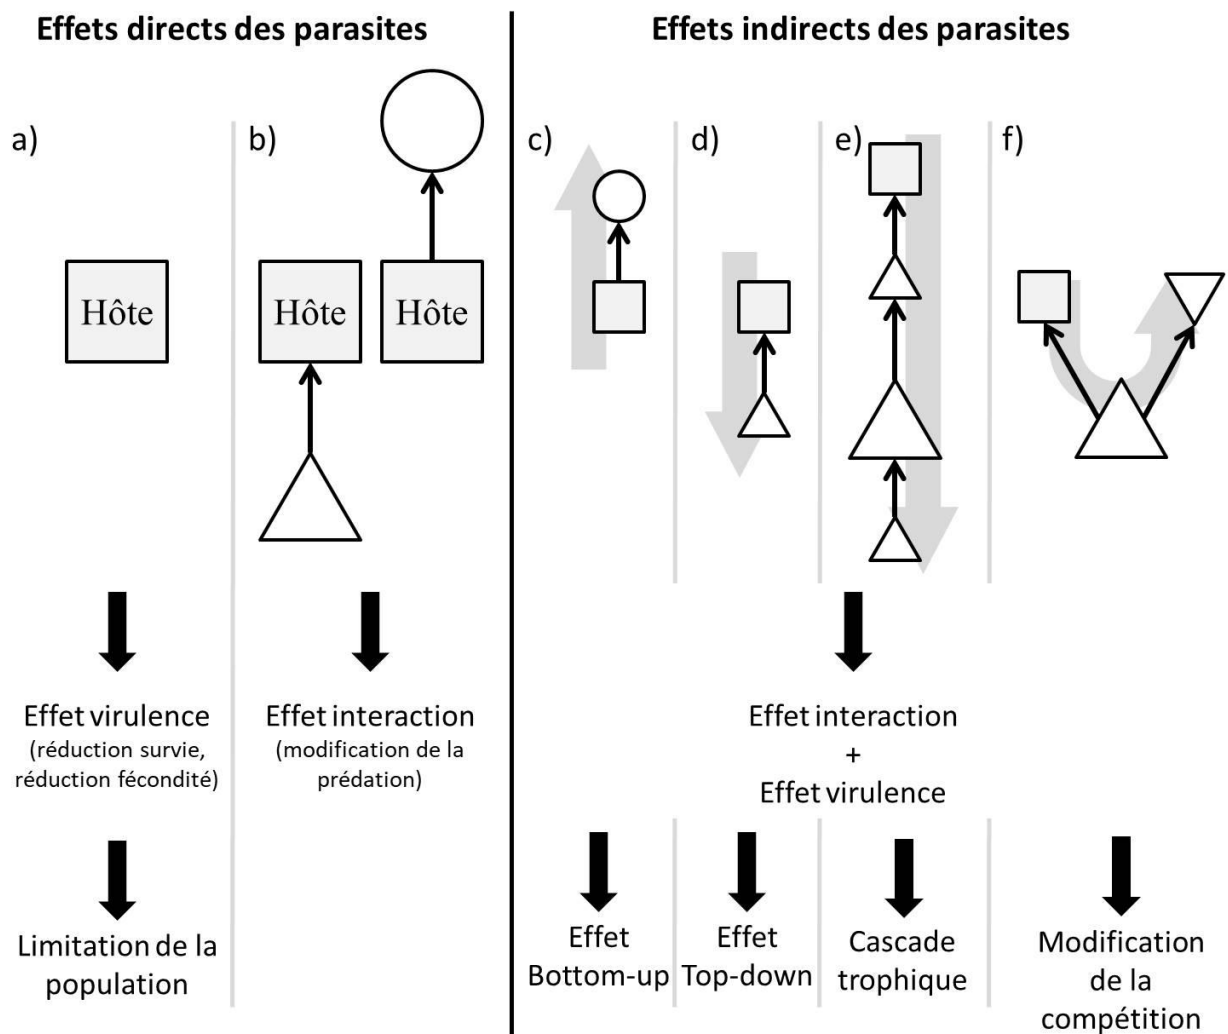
Effets directs des parasites

Effets indirects des parasites

a)

b)

c)

d)

e)

f)

Hôte

Hôte

Hôte

Effet virulence
(réduction survie, réduction fécondité)

Limitation de la population

Effet interaction
(modification de la prédation)

Effet interaction
+
Effet virulence

Effet Bottom-up

Effet Top-down

Cascade trophique

Modification de la compétition